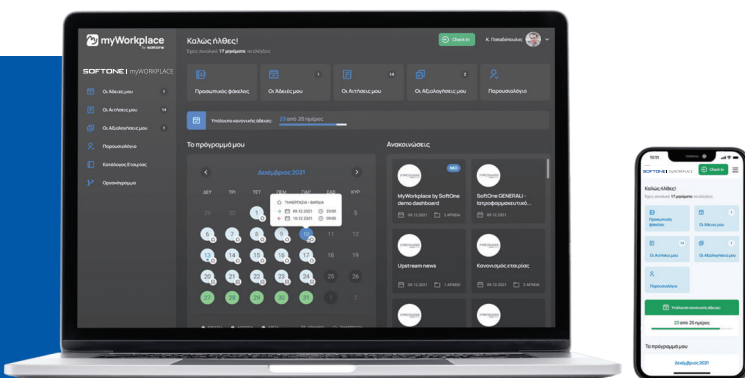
myWorkplace by softone

Καλώς ήλθες!
Έχετε συνολικά 17 μηνύματα να ελέγξετε

Check In

Κ. Παπαδόπουλος

SOFTONE | myWORKPLACE

Οι Άδειές μου 3
Οι Αιτήσεις μου 14
Οι Αξιολογήσεις μου 2
Παρουσιολόγιο
Κατάλογος Εταιρείας
Οργανόγραμμα

Προσωπικός φάκελος
Οι Άδειές μου 3
Οι Αιτήσεις μου 14
Οι Αξιολογήσεις μου 2
Παρουσιολόγιο

Υπόλοιπο κανονικής άδειας: 23 από 25 ημέρες

Το πρόγραμμά μου

Δεκέμβριος 2021

ΔΕΥ ΤΡΙ ΤΕΤ ΠΕΜ ΠΑΡ ΣΑΒ ΚΥΡ

29 30 1 2 3 4 5
6 7 8 9 10 11 12
13 14 15 16 17 18 19
20 21 22 23 24 25 26
27 28 29 30 31 1 2

Τηλεργασία - Βάρδια
09.12.2021 09:00
10.12.2021 09:00

Ανακοινώσεις

ΝΕΟ

MyWorkplace by SoftOne demo dashboard
09.12.2021 1 ΑΡΧΕΙΑ

SoftOne GENERALI - Ιατροφαρμακευτικό...
09.12.2021

Upstream news
09.12.2021 1 ΑΡΧΕΙΑ

Κανονισμός εταιρίας
09.12.2021 2 ΑΡΧΕΙΑ

15:10

SOFTONE | myWORKPLACE

Check In

Καλώς ήλθες!
Έχετε συνολικά 17 μηνύματα να ελέγξετε

Προσωπικός φάκελος
Οι Άδειές μου 3
Οι Αιτήσεις μου 14
Οι Αξιολογήσεις μου 2
Παρουσιολόγιο

Υπόλοιπο κανονικής άδειας
23 από 25 ημέρες

Το πρόγραμμά μου

Δεκέμβριος 2021